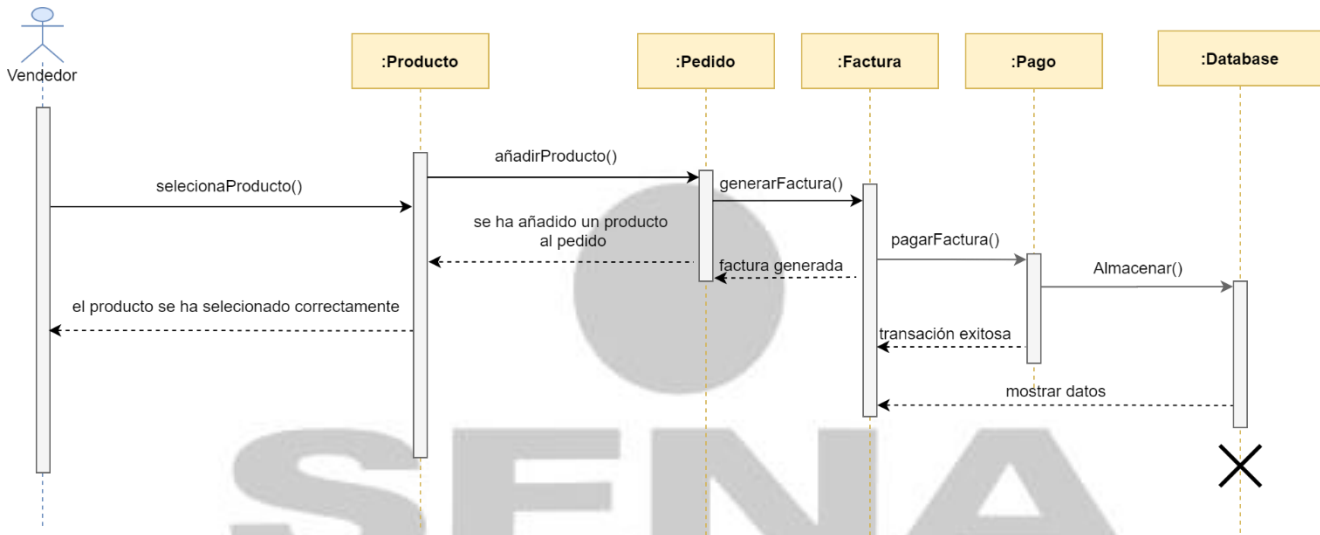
Vendedor

:Producto

:Pedido

:Factura

:Pago

:Database

añadirProducto()

selecionaProducto()

generarFactura()

se ha añadido un producto al pedido

pagarFactura()

factura generada

Almacenar()

el producto se ha selecionado correctamente

transación exitosa

mostrar datos

SENA